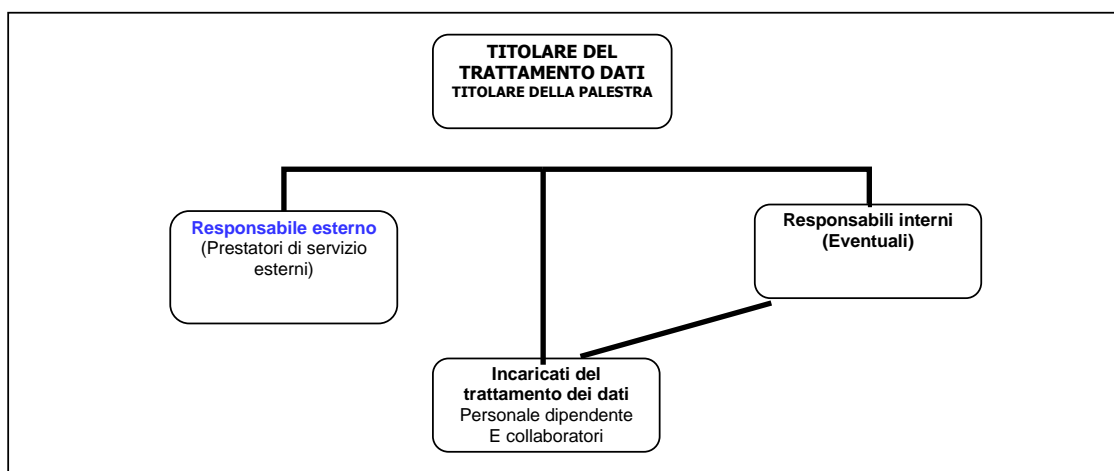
TITOLARE DEL TRATTAMENTO DATI
TITOLARE DELLA PALESTRA

Responsabile esterno
(Prestatori di servizio esterni)

Responsabili interni
(Eventuali)

Incaricati del trattamento dei dati
Personale dipendente
E collaboratori